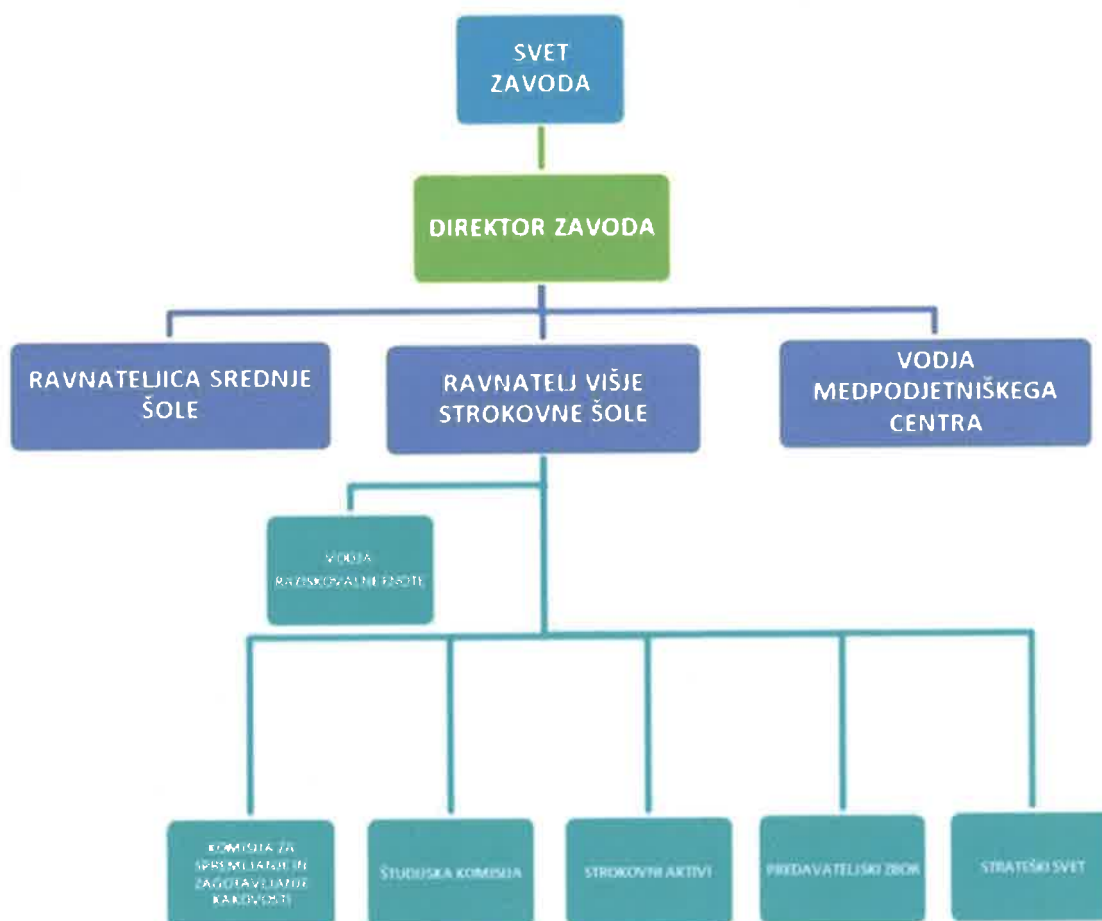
SVET ZAVODA

DIREKTOR ZAVODA

RAVNATELJICA SREDNJE ŠOLE

RAVNATELJ VIŠJE STROKOVNE ŠOLE

VODJA MEDPODJETNIŠKEGA CENTRA

VODJA RAZISKOVALNE ENOTE

KOMISIJA ZA SPREMLJANJE IN ZAGOTAVLJANJE KAKOVOSTI

ŠTUDIJSKA KOMISIJA

STROKOVNI AKTIVI

PREDAVATELJSKI ZBOR

STRATEŠKI SVET